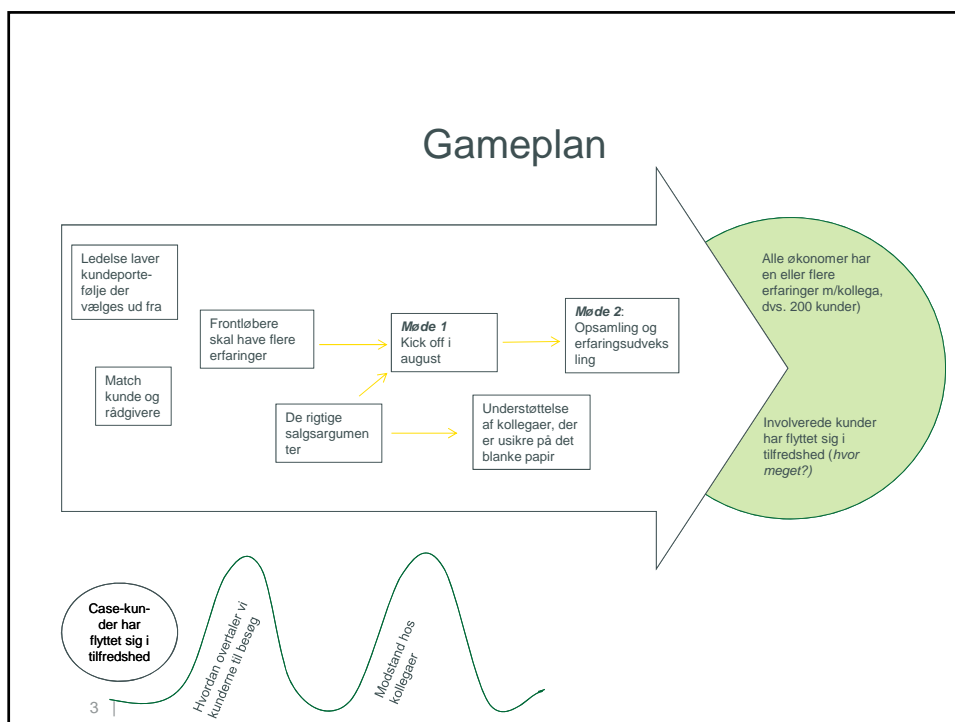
Gameplan

Ledelse laver kundeportefølje der vælges ud fra

Match kunde og rådgivere

Frontløbere skal have flere erfaringer

De rigtige salgsargumenter

**Møde 1** Kick off i august

**Møde 2**: Opsamling og erfaringsudveksling

Understøttelse af kollegaer, der er usikre på det blanke papir

Alle økonomer har en eller flere erfaringer m/kollega, dvs. 200 kunder)

Involverede kunder har flyttet sig i tilfredshed (*hvor meget?)*

Case-kunder har flyttet sig i tilfredshed

Hvordan overtaler vi kunderne til besøg

Modstand hos kollegaer

3